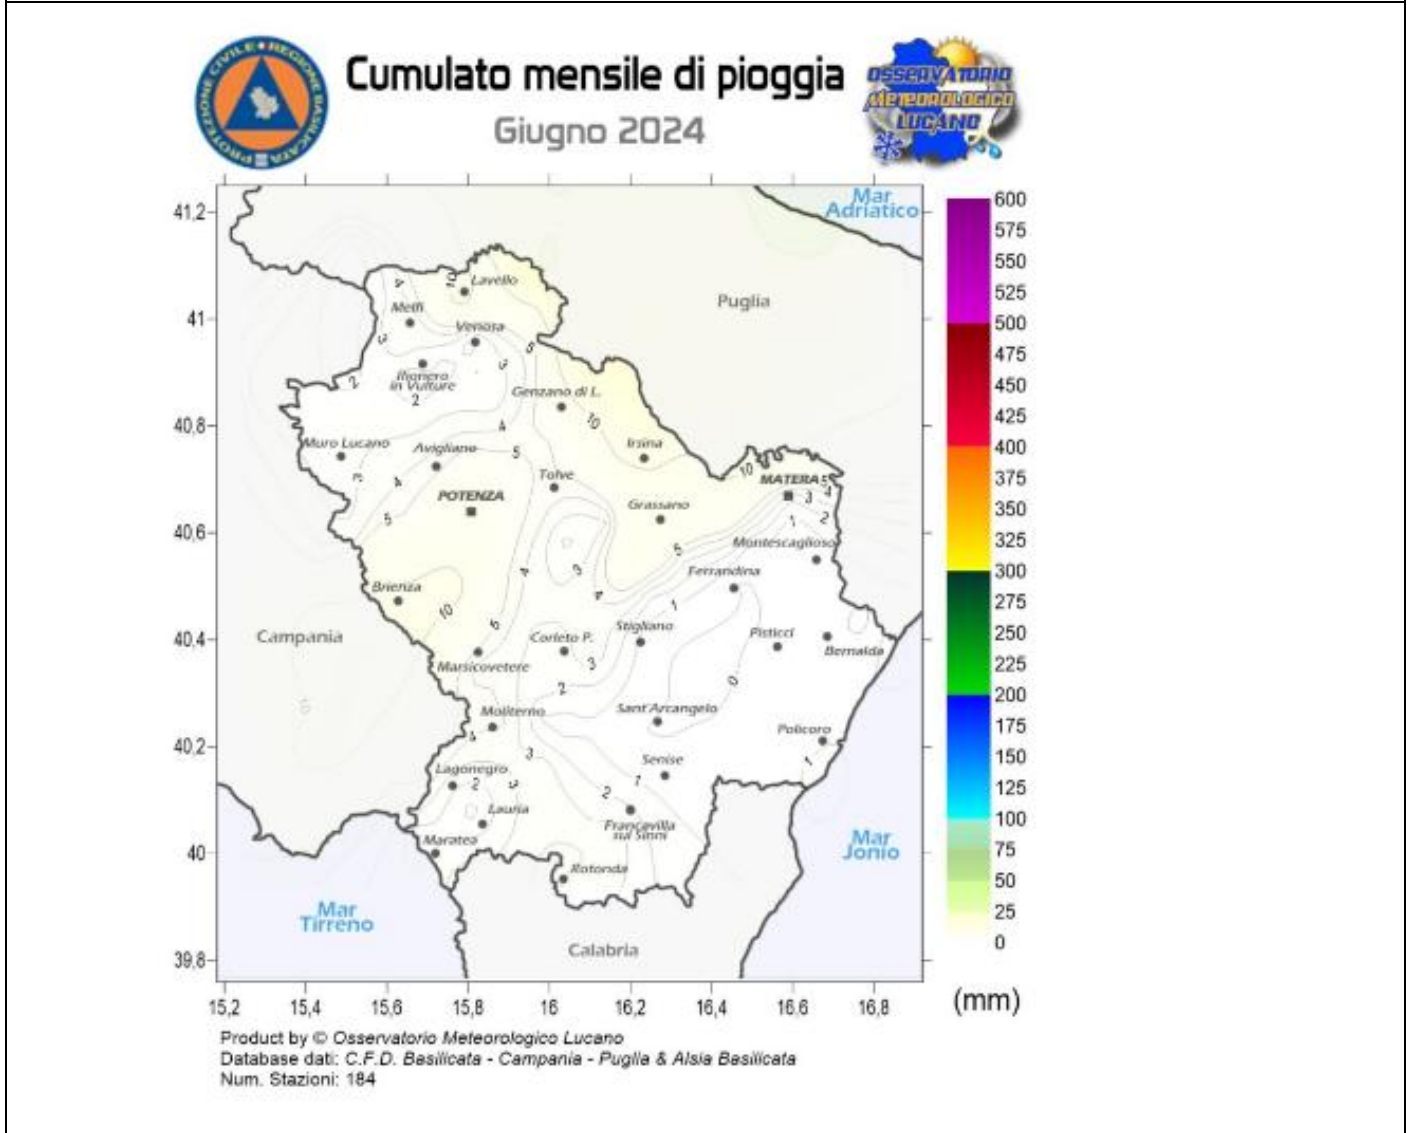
PROTEZIONE CIVILE • REGIONE BASILICATA

Cumulato mensile di pioggia

Giugno 2024

OSSERVATORIO METEOROLOGICO LUCANO

Mar Adriatico

Puglia

Campania

Mar Tirreno

Calabria

Mar Jonio

Lavello
Melfi
Venosa
Rionero in Vulture
Genzano di L.
Irsina
Muro Lucano
Avigliano
Tolve
MATERA
POTENZA
Grassano
Montescaglioso
Ferrandina
Brienza
Corleto P.
Stigliano
Pisticci
Bernalda
Marsicovetere
Moliterno
Sant'Arcangelo
Policoro
Senise
Lagonegro
Lauria
Francavilla sul Sinni
Maratea
Rotonda

10 4 3 2 5 2 4 5 10 3 4 5 10 3 5 4 2 1 5 5 3 4 1 10 5 3 3 2 0 4 1 3 2 1 2 2 1

41,2
41
40,8
40,6
40,4
40,2
40
39,8

15,2
15,4
15,6
15,8
16
16,2
16,4
16,6
16,8

600
575
550
525
500
475
450
425
400
375
350
325
300
275
250
225
200
175
150
125
100
75
50
25
0

(mm)

Product by © Osservatorio Meteorologico Lucano
Database dati: C.F.D. Basilicata - Campania - Puglia & Alsia Basilicata
Num. Stazioni: 184